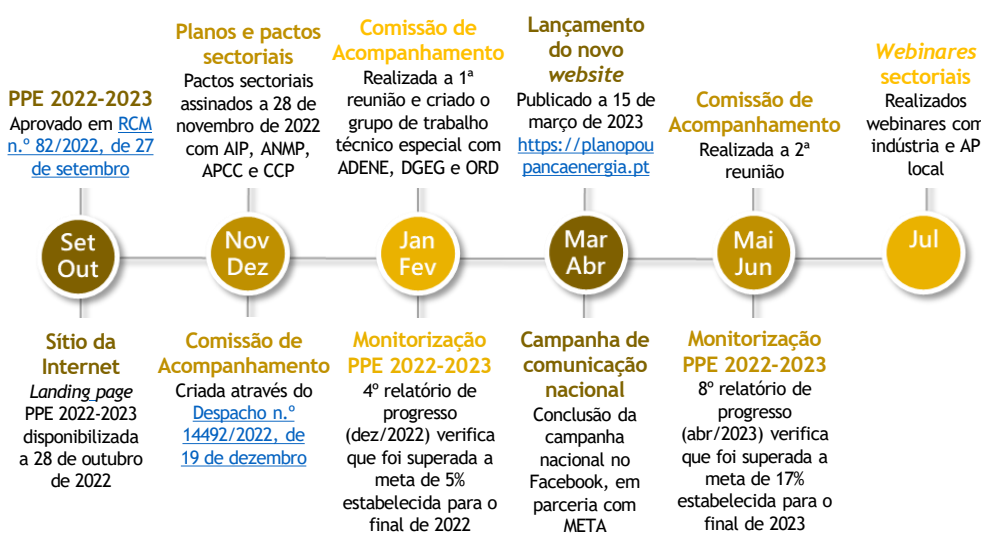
PPE 2022-2023
Aprovado em RCM n.º 82/2022, de 27 de setembro

Set Out

Sítio da Internet
Landing page PPE 2022-2023 disponibilizada a 28 de outubro de 2022

Planos e pactos sectoriais
Pactos sectoriais assinados a 28 de novembro de 2022 com AIP, ANMP, APCC e CCP

Nov Dez

Comissão de Acompanhamento
Criada através do Despacho n.º 14492/2022, de 19 de dezembro

Comissão de Acompanhamento
Realizada a 1ª reunião e criado o grupo de trabalho técnico especial com ADENE, DGEG e ORD

Jan Fev

Monitorização PPE 2022-2023
4º relatório de progresso (dez/2022) verifica que foi superada a meta de 5% estabelecida para o final de 2022

Lançamento do novo website
Publicado a 15 de março de 2023 https://planopoupancaenergia.pt

Mar Abr

Campanha de comunicação nacional
Conclusão da campanha nacional no Facebook, em parceria com META

Comissão de Acompanhamento
Realizada a 2ª reunião

Mai Jun

Monitorização PPE 2022-2023
8º relatório de progresso (abr/2023) verifica que foi superada a meta de 17% estabelecida para o final de 2023

Webinares sectoriais
Realizados webinares com indústria e AP local

Jul